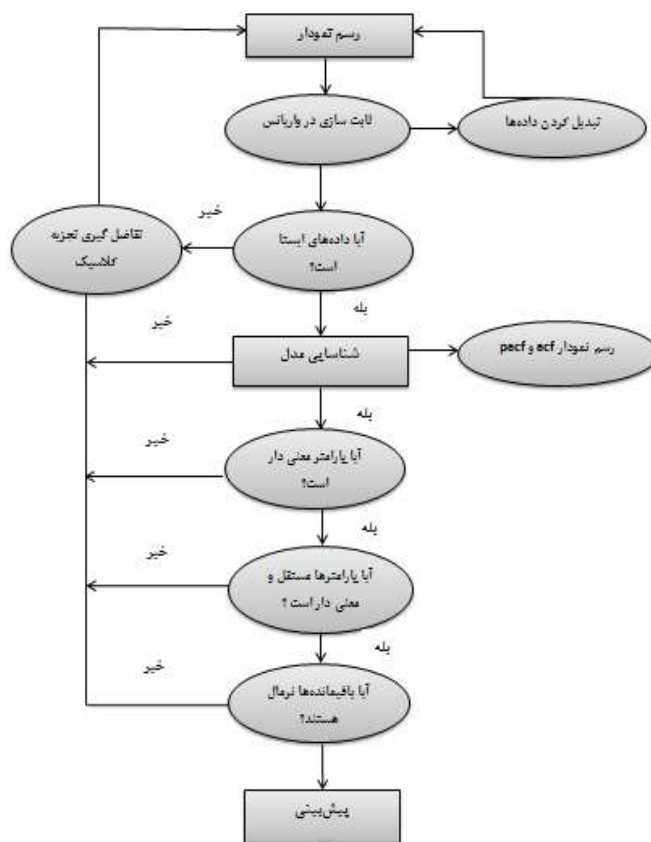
رسم نمودار

ثابت سازی در واریانس

تبدیل کردن داده‌ها

خیر

آیا داده‌های ایستا است؟

تفاضل گیری تجزیه کلاسیک

بله

خیر

شناسایی مدل

رسم نمودار acf و pacf

بله

خیر

آیا پارامتر معنی دار است؟

بله

خیر

آیا پارامترها مستقل و معنی دار است ؟

بله

خیر

آیا باقیمانده‌ها نرمال هستند؟

پیش‌بینی